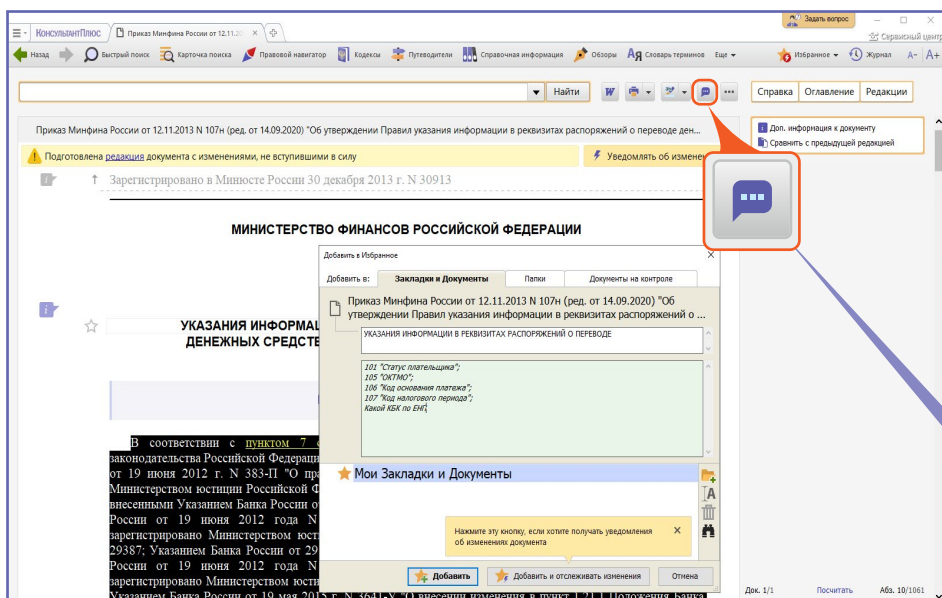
КонсультантПлюс | Приказ Минфина России от 12.11.20 ×

Задать вопрос

Сервисный центр

Назад | Быстрый поиск | Карточка поиска | Правовой навигатор | Кодексы | Путеводители | Справочная информация | Обзоры | Словарь терминов | Еще | Избранное | Журнал | A- | A+

Найти

Справка | Оглавление | Редакции

Приказ Минфина России от 12.11.2013 N 107н (ред. от 14.09.2020) "Об утверждении Правил указания информации в реквизитах распоряжений о переводе ден...

Подготовлена редакция документа с изменениями, не вступившими в силу

Уведомлять об изменен

Доп. информация к документу

Сравнить с предыдущей редакцией

Зарегистрировано в Минюсте России 30 декабря 2013 г. N 30913

МИНИСТЕРСТВО ФИНАНСОВ РОССИЙСКОЙ ФЕДЕРАЦИИ

УКАЗАНИЯ ИНФОРМА

ДЕНЕЖНЫХ СРЕДСТВ

В соответствии с пунктом 7 законодательства Российской Федерац от 19 июня 2012 г. N 383-П "О пра Министерством юстиции Российской Ф внесенными Указанием Банка России о России от 19 июня 2012 года N зарегистрировано Министерством юст 29387; Указанием Банка России от 29 России от 19 июня 2012 года N зарегистрировано Министерством юст Указанием Банка России от 19 мая 2015 г. N 3641-У "О внесении изменения в пункт 1.21.1 Положения Банка

Добавить в Избранное ×

Добавить в: | Закладки и Документы | Папки | Документы на контроле

Приказ Минфина России от 12.11.2013 N 107н (ред. от 14.09.2020) "Об утверждении Правил указания информации в реквизитах распоряжений о ...

УКАЗАНИЯ ИНФОРМАЦИИ В РЕКВИЗИТАХ РАСПОРЯЖЕНИЙ О ПЕРЕВОДЕ

101 "Статус плательщика";
105 "ОКТМО";
106 "Код основания платежа";
107 "Код налогового периода";
Какой КБК по ЕНП

Мои Закладки и Документы

Нажмите эту кнопку, если хотите получать уведомления об изменениях документа ×

Добавить | Добавить и отслеживать изменения | Отмена

Док. 1/1 | Посчитать | Абз. 10/1061